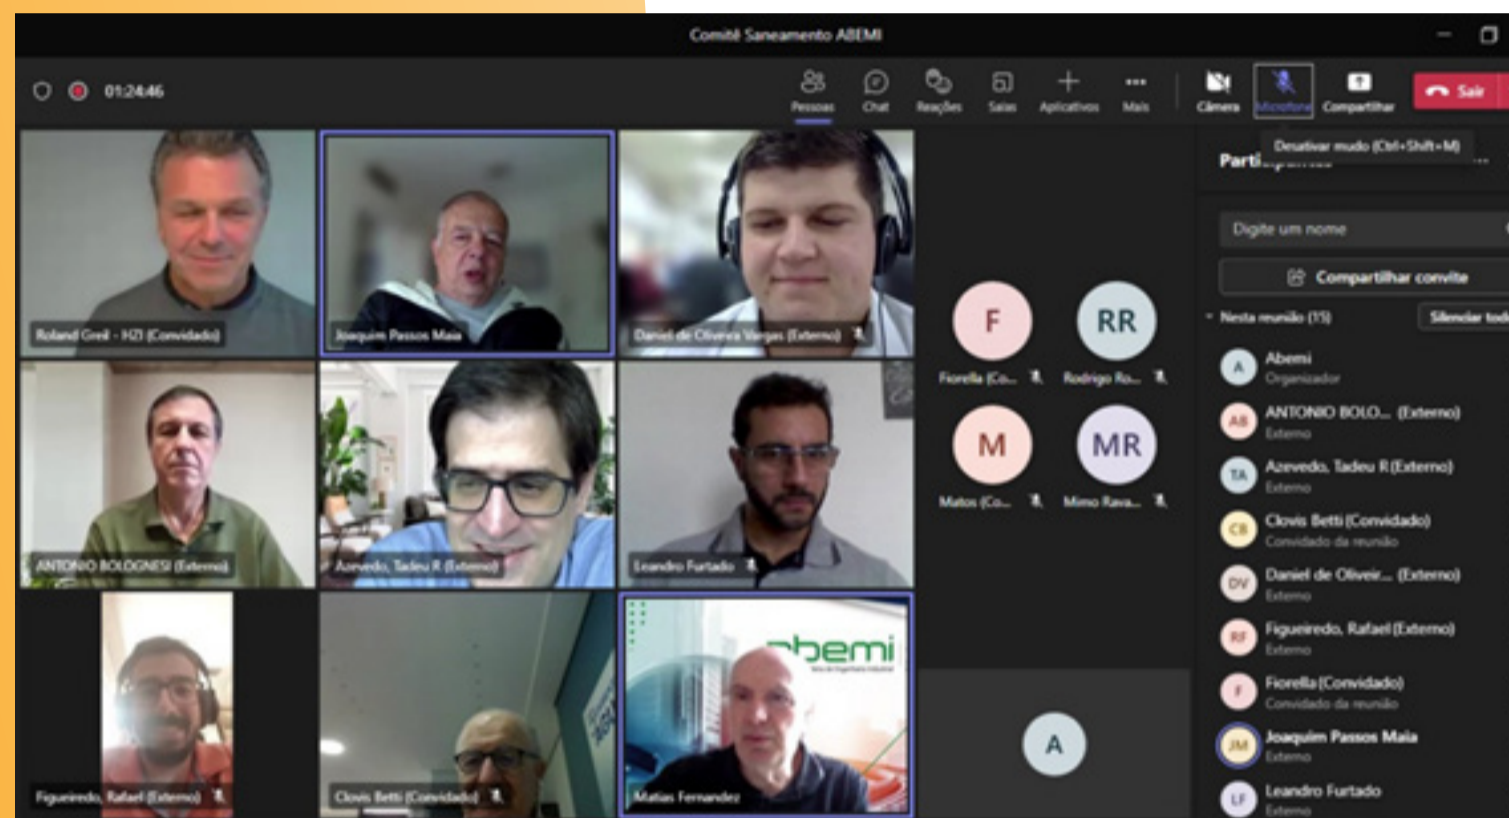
Comitê Saneamento ABEMI

01:24:46

Pessoas Chat Reações Salas Aplicativos Mais Câmera Microfone Compartilhar Sair

Desativar mudo (Ctrl+Shift+M)

Participantes

Roland Greil - H2I (Convidado)

Joaquim Passos Maia

Daniel de Oliveira Vargas (Externo)

ANTONIO BOLOGNESI (Externo)

Azevedo, Tadeu R (Externo)

Leandro Furtado

Figueiredo, Rafael (Externo)

Clovis Betti (Convidado)

Matias Fernandez

abemi

F
Fiorella (Co...

RR
Rodrigo Ro...

M
Matos (Co...

MR
Mimo Rava...

A

Digite um nome

Compartilhar convite

Nesta reunião (15)

Silenciar tod

A Abemi
Organizador

AB ANTONIO BOLO... (Externo)
Externo

TA Azevedo, Tadeu R (Externo)
Externo

CB Clovis Betti (Convidado)
Convidado da reunião

DV Daniel de Oliveir... (Externo)
Externo

RF Figueiredo, Rafael (Externo)
Externo

F Fiorella (Convidado)
Convidado da reunião

JM Joaquim Passos Maia
Externo

LF Leandro Furtado
Externo